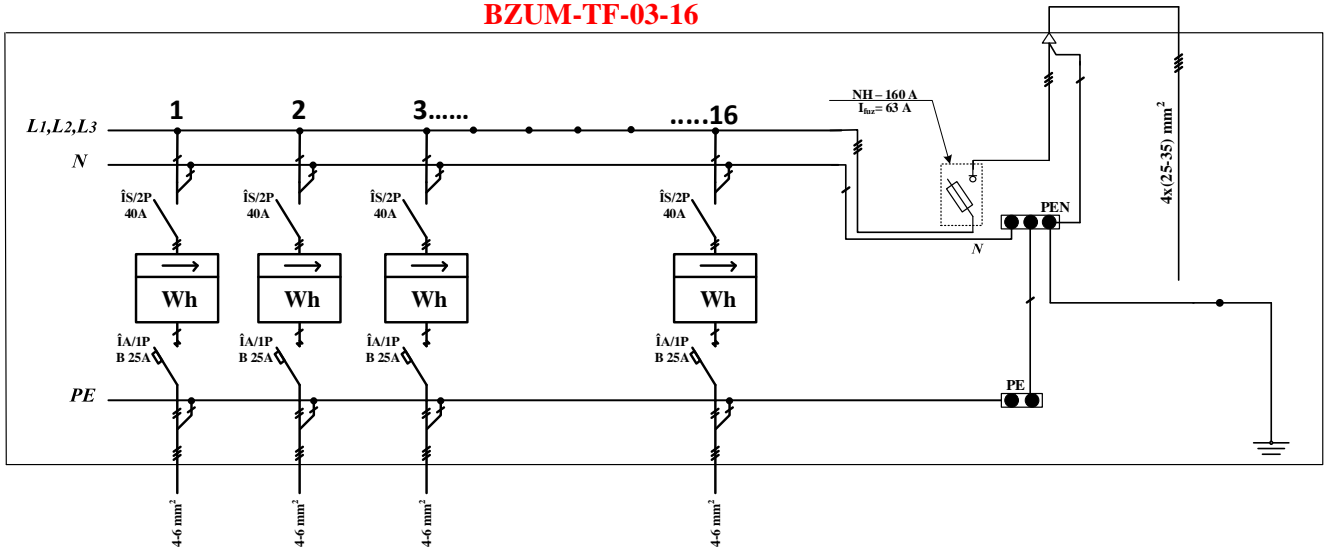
BZUM-TF-03-16

L1,L2,L3
N
1
2
3......
.....16

ÎS/2P 40A
ÎS/2P 40A
ÎS/2P 40A
ÎS/2P 40A

Wh
Wh
Wh
Wh

ÎA/1P B 25A
ÎA/1P B 25A
ÎA/1P B 25A
ÎA/1P B 25A

PE

NH – 160 A
$I_{fuz}$= 63 A

N
PEN
PE

4x(25-35) $mm^2$

4-6 $mm^2$
4-6 $mm^2$
4-6 $mm^2$
4-6 $mm^2$